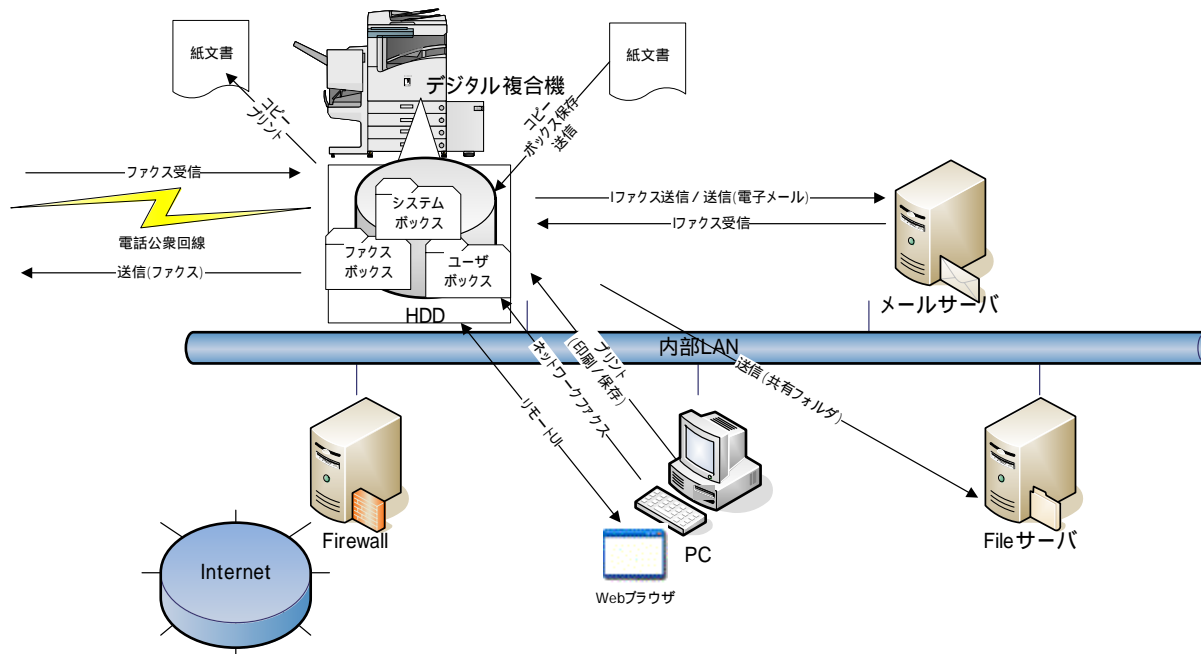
紙文書

デジタル複合機

紙文書

コピー
プリント

コピー
ボックス保存
送信

ファクス受信

電話公衆回線

送信(ファクス)

システム
ボックス

ファクス
ボックス

ユーザ
ボックス

HDD

Iファクス送信 / 送信(電子メール)

Iファクス受信

メールサーバ

内部LAN

プリント
(印刷 / 保存)

ネットワークファクス

リモートUI

送信(共有フォルダ)

Firewall

Internet

PC

Webブラウザ

Fileサーバ